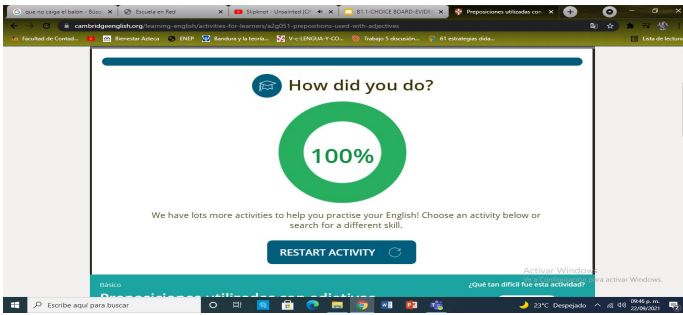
que no caiga el balón - Busc... × | Escuela en Red × | Slipknot - Unsainted (Of... × | B1.1-CHOICE BOARD-EVIDE... × | Preposiciones utilizadas con... ×

cambridgeenglish.org/learning-english/activities-for-learners/a2g051-prepositions-used-with-adjectives

Facultad de Contad... | Bienestar Azteca | ENEP | Bandura y la teoría... | V-c-LENGUA-Y-CO... | Trabajo 5 discusión... | 61 estrategias didá... | Lista de lectura

How did you do?

100%

We have lots more activities to help you practise your English! Choose an activity below or search for a different skill.

RESTART ACTIVITY

Básico

Preposiciones utilizadas con adjetivos

¿Qué tan difícil fue esta actividad?

Activar Windows
Ve a Configuración para activar Windows.

Escribe aquí para buscar

23°C Despejado 09:46 p. m. 22/09/2021